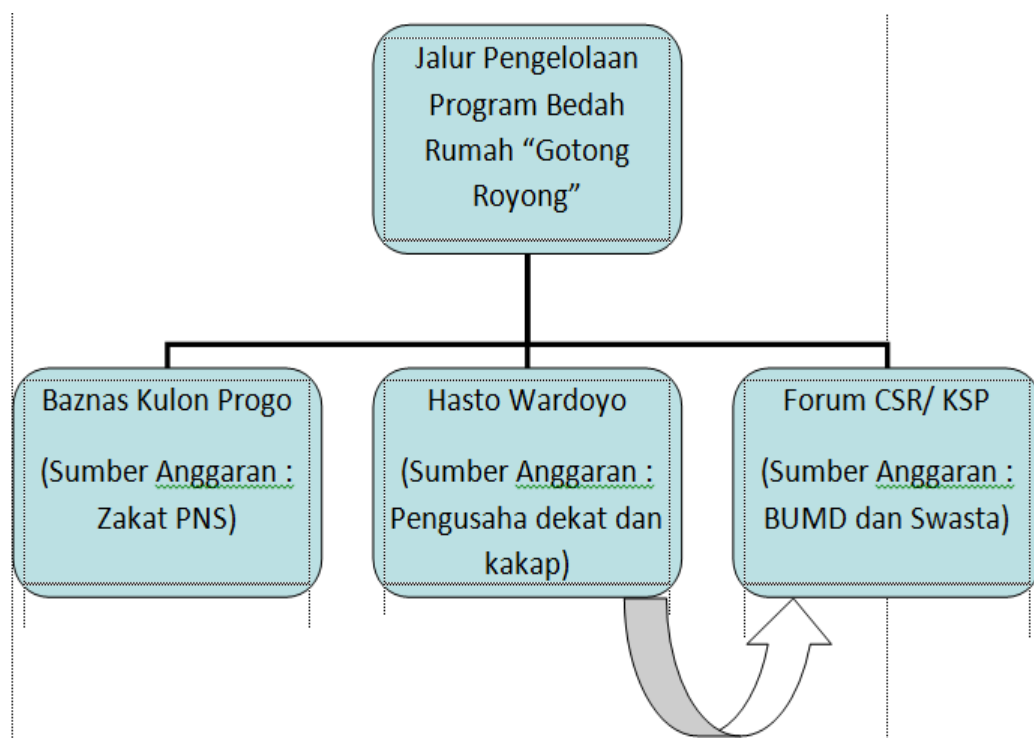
Jalur Pengelolaan Program Bedah Rumah “Gotong Royong”

Baznas Kulon Progo

(Sumber Anggaran : Zakat PNS)

Hasto Wardoyo

(Sumber Anggaran : Pengusaha dekat dan kakap)

Forum CSR/ KSP

(Sumber Anggaran : BUMD dan Swasta)